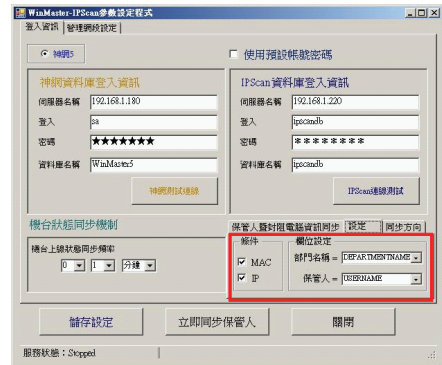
WinMaster-IPScan參數設定程式
登入資訊 | 管理網段設定

神網5

□ 使用預設帳號密碼

神網資料庫登入資訊
伺服器名稱 192.168.1.180
登入 sa
密碼 ●●●●●●●
資料庫名稱 WinMaster5
神網測試連線

IPScan資料庫登入資訊
伺服器名稱 192.168.1.220
登入 ipscandb
密碼 *********
資料庫名稱 ipscandb
IPScan連線測試

機台狀態同步機制
機台上線狀態同步頻率
0 1 分鐘

保管人暨財產電腦資訊同步 | 設定 | 同步方向
條件
☑ MAC
☑ IP
欄位設定
部門名稱 = DEPARTMENTNAME
保管人 = USERNAME

儲存設定 | 立即同步保管人 | 關閉

服務狀態：Stopped